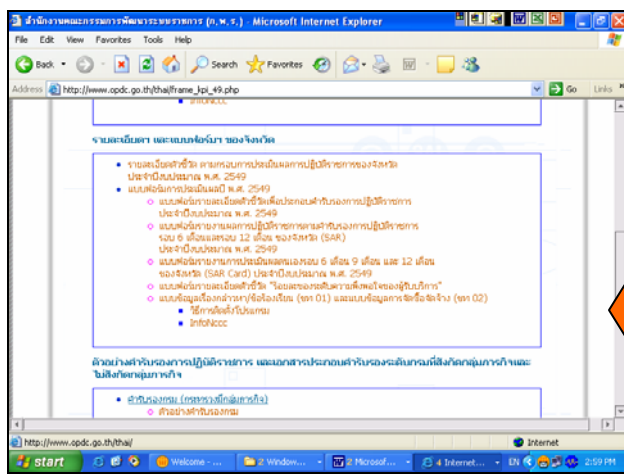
สำนักงานคณะกรรมการพัฒนาระบบราชการ (ก.พ.ร.) - Microsoft Internet Explorer

File Edit View Favorites Tools Help

Back Search Favorites

Address http://www.opdc.go.th/thai/frame_kpi_49.php Go Links

InfoNccc

รายละเอียดฯ และแบบฟอร์ม ของจังหวัด

- รายละเอียดตัวชี้วัด ตามกรอบการประเมินผลการปฏิบัติราชการของจังหวัด ประจำปีงบประมาณ พ.ศ. 2549
- แบบฟอร์มการประเมินผลปี พ.ศ. 2549
  - แบบฟอร์มรายละเอียดตัวชี้วัดเพื่อประกอบคำรับรองการปฏิบัติราชการ ประจำปีงบประมาณ พ.ศ. 2549
  - แบบฟอร์มรายงานผลการปฏิบัติราชการตามคำรับรองการปฏิบัติราชการ รอบ 6 เดือนและรอบ 12 เดือน ของจังหวัด (SAR) ประจำปีงบประมาณ พ.ศ. 2549
  - แบบฟอร์มรายงานการประเมินผลตนเองรอบ 6 เดือน 9 เดือน และ 12 เดือน ของจังหวัด (SAR Card) ประจำปีงบประมาณ พ.ศ. 2549
  - แบบฟอร์มรายละเอียดตัวชี้วัด "ร้อยละของระดับความพึงพอใจของผู้รับบริการ"
  - แบบข้อมูลเรื่องร้องเรียน/ข้อร้องเรียน (ขรท 01) และแบบข้อมูลการจัดซื้อจัดจ้าง (ขรท 02)
    - วิธีการติดตั้งโปรแกรม
    - InfoNccc

ตัวอย่างคำรับรองการปฏิบัติราชการ และเอกสารประกอบคำรับรองระดับกรมที่สังกัดกลุ่มภารกิจและไม่สังกัดกลุ่มภารกิจ

- คำรับรองกรม (กระทรวงที่มีกลุ่มภารกิจ)
  - ตัวอย่างคำรับรองกรม

http://www.opdc.go.th/thai/

Internet

start Welcome - ... 2 Window... 2 Microsof... 4 Internet... EN 2:59 PM